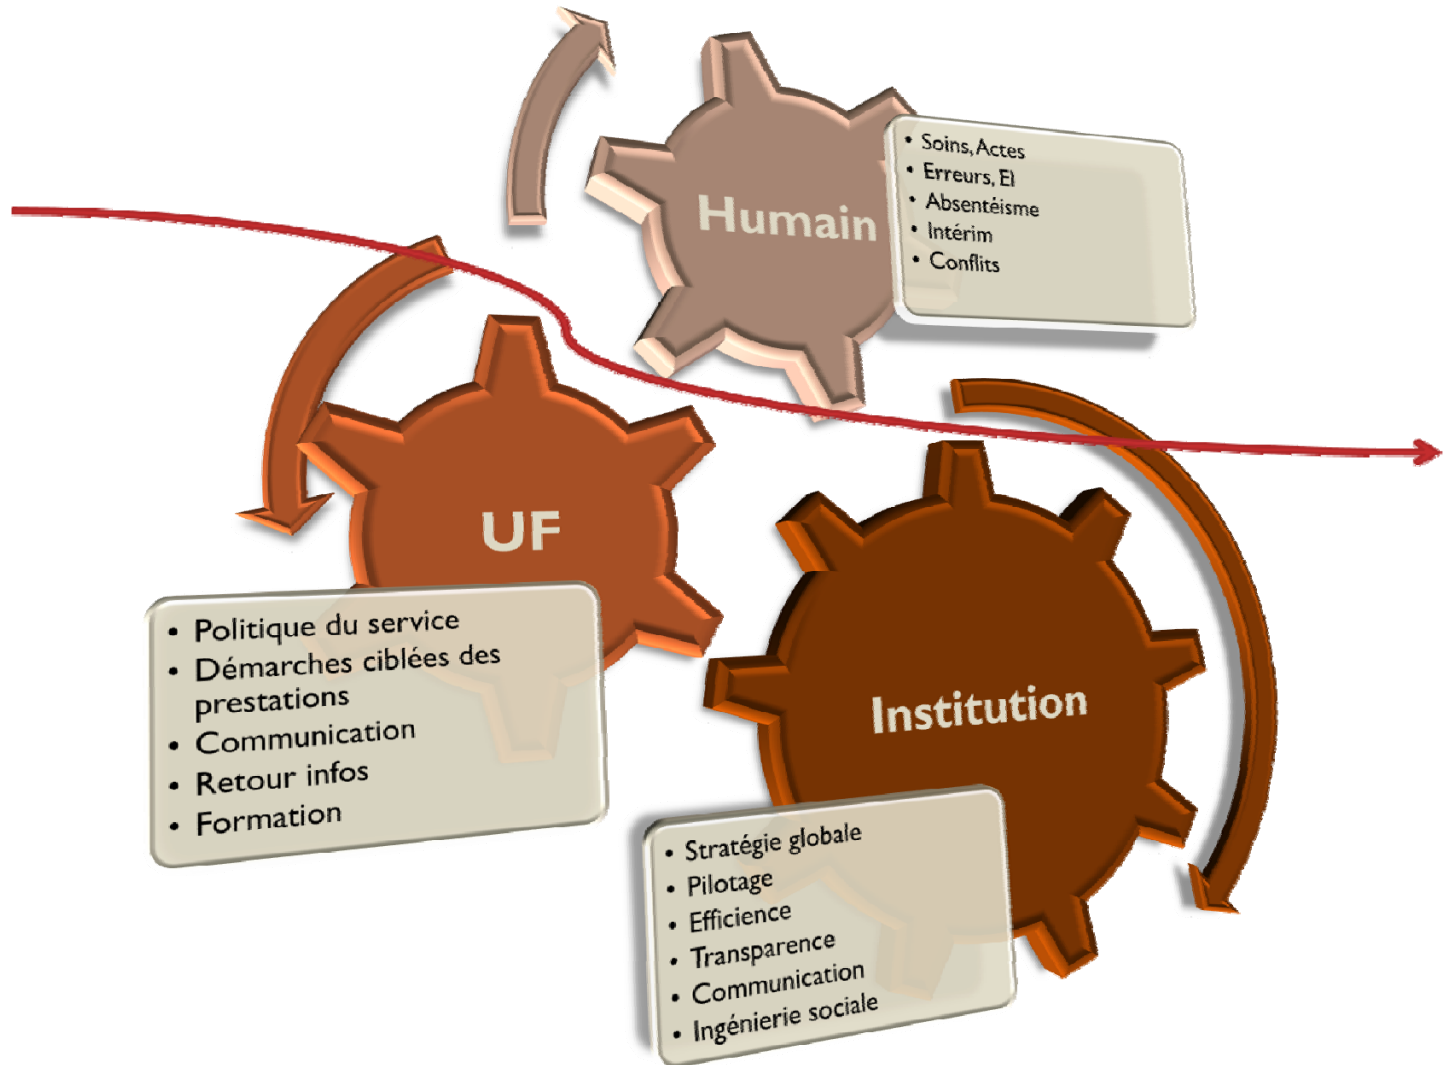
Humain

- Soins, Actes
- Erreurs, EI
- Absentéisme
- Intérim
- Conflits

UF

- Politique du service
- Démarches ciblées des prestations
- Communication
- Retour infos
- Formation

Institution

- Stratégie globale
- Pilotage
- Efficience
- Transparence
- Communication
- Ingénierie sociale